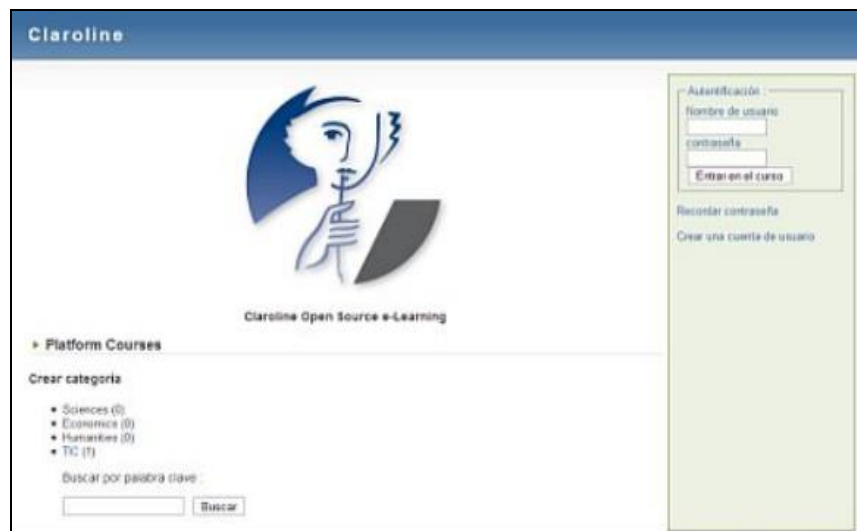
Claroline

Claroline Open Source e-Learning

Platform Courses

Crear categoría

- Sciences (0)
- Economics (0)
- Humanities (0)
- TIC (1)

Buscar por palabra clave :

Buscar

Autentificación
Nombre de usuario
contraseña
Entrar en el curso

Recordar contraseña

Crear una cuenta de usuario